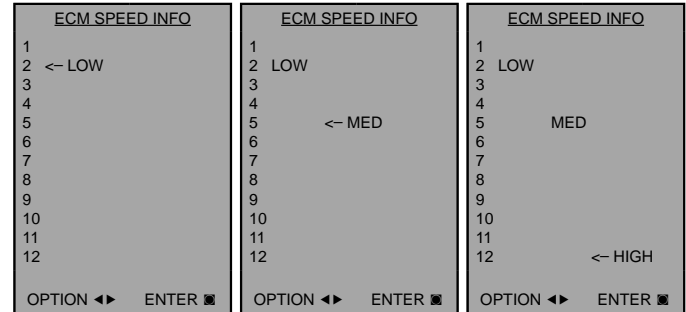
ECM SPEED INFO

1
2 <– LOW
3
4
5
6
7
8
9
10
11
12

OPTION ◄► ENTER ◙

ECM SPEED INFO

1
2 LOW
3
4
5 <– MED
6
7
8
9
10
11
12

OPTION ◄► ENTER ◙

ECM SPEED INFO

1
2 LOW
3
4
5 MED
6
7
8
9
10
11
12 <– HIGH

OPTION ◄► ENTER ◙